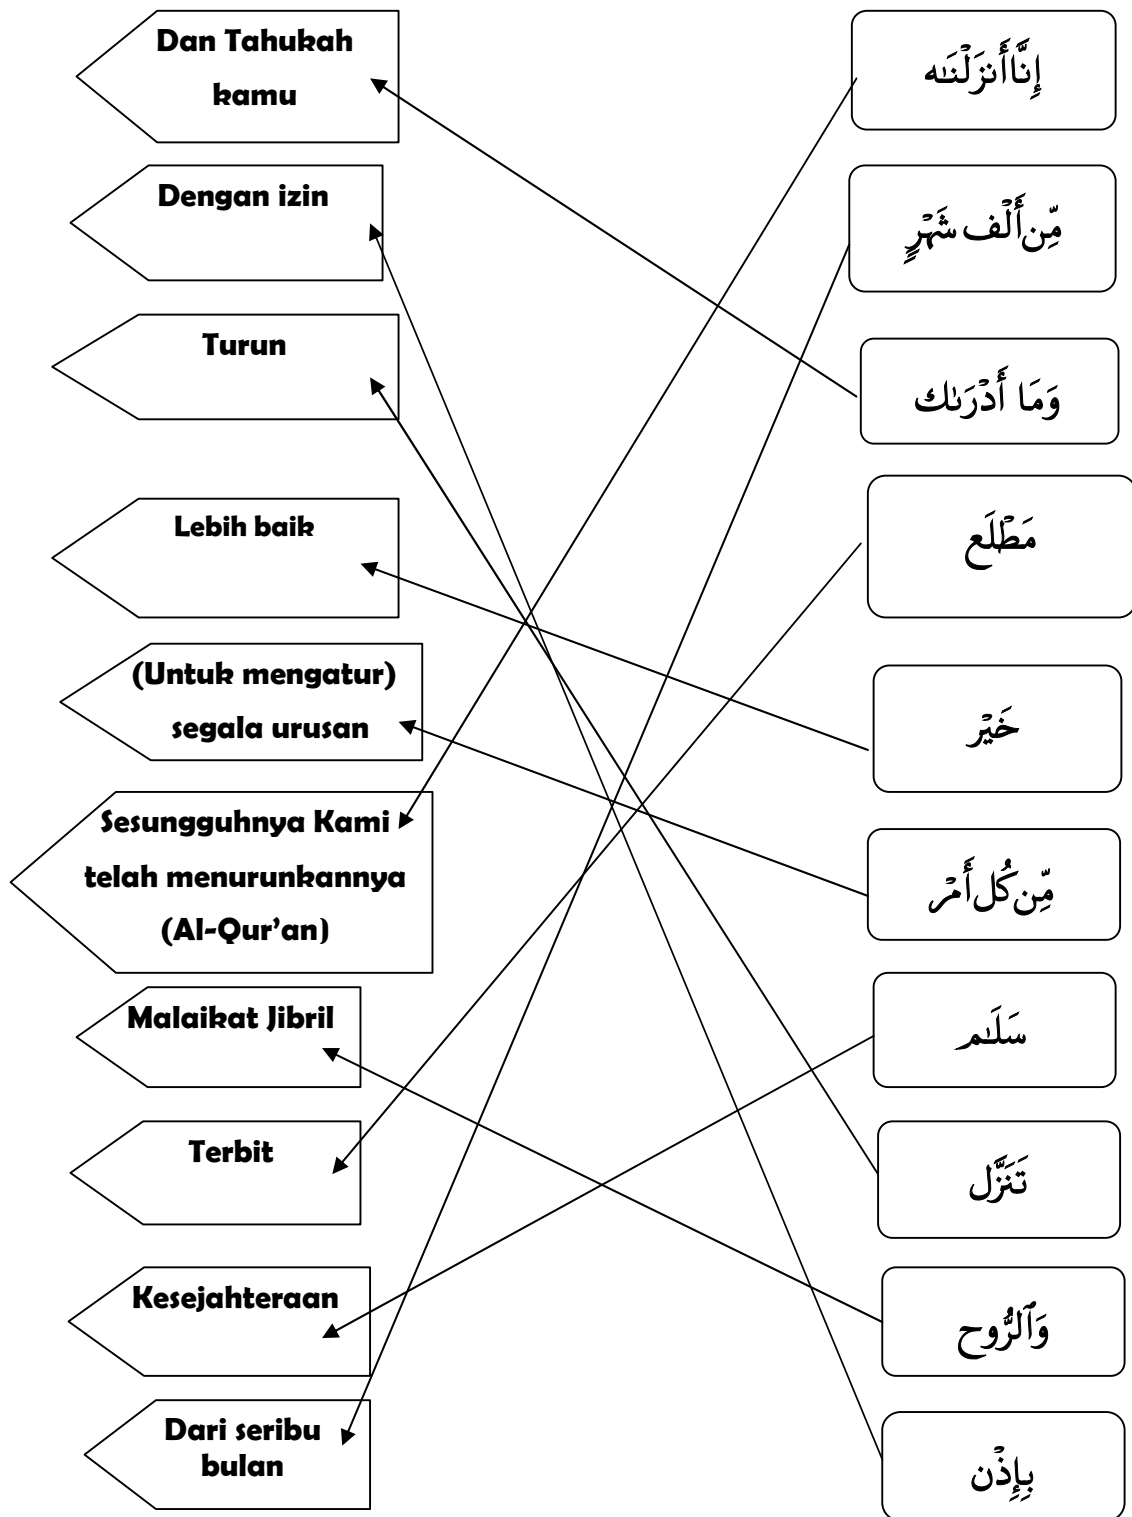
Dan Tahukah kamu

Dengan izin

Turun

Lebih baik

(Untuk mengatur) segala urusan

Sesungguhnya Kami telah menurunkannya (Al-Qur'an)

Malaikat Jibril

Terbit

Kesejahteraan

Dari seribu bulan

إِنَّآأَنزَلۡنَٰه

مِّنۡأَلۡف شَهۡرٍ

وَمَا أَدۡرَىٰكَ

مَطۡلَع

خَيۡر

مِّن كُلِ أَمۡر

سَلَٰم

تَنَزَّل

وَٱلرُّوح

بِإِذۡن